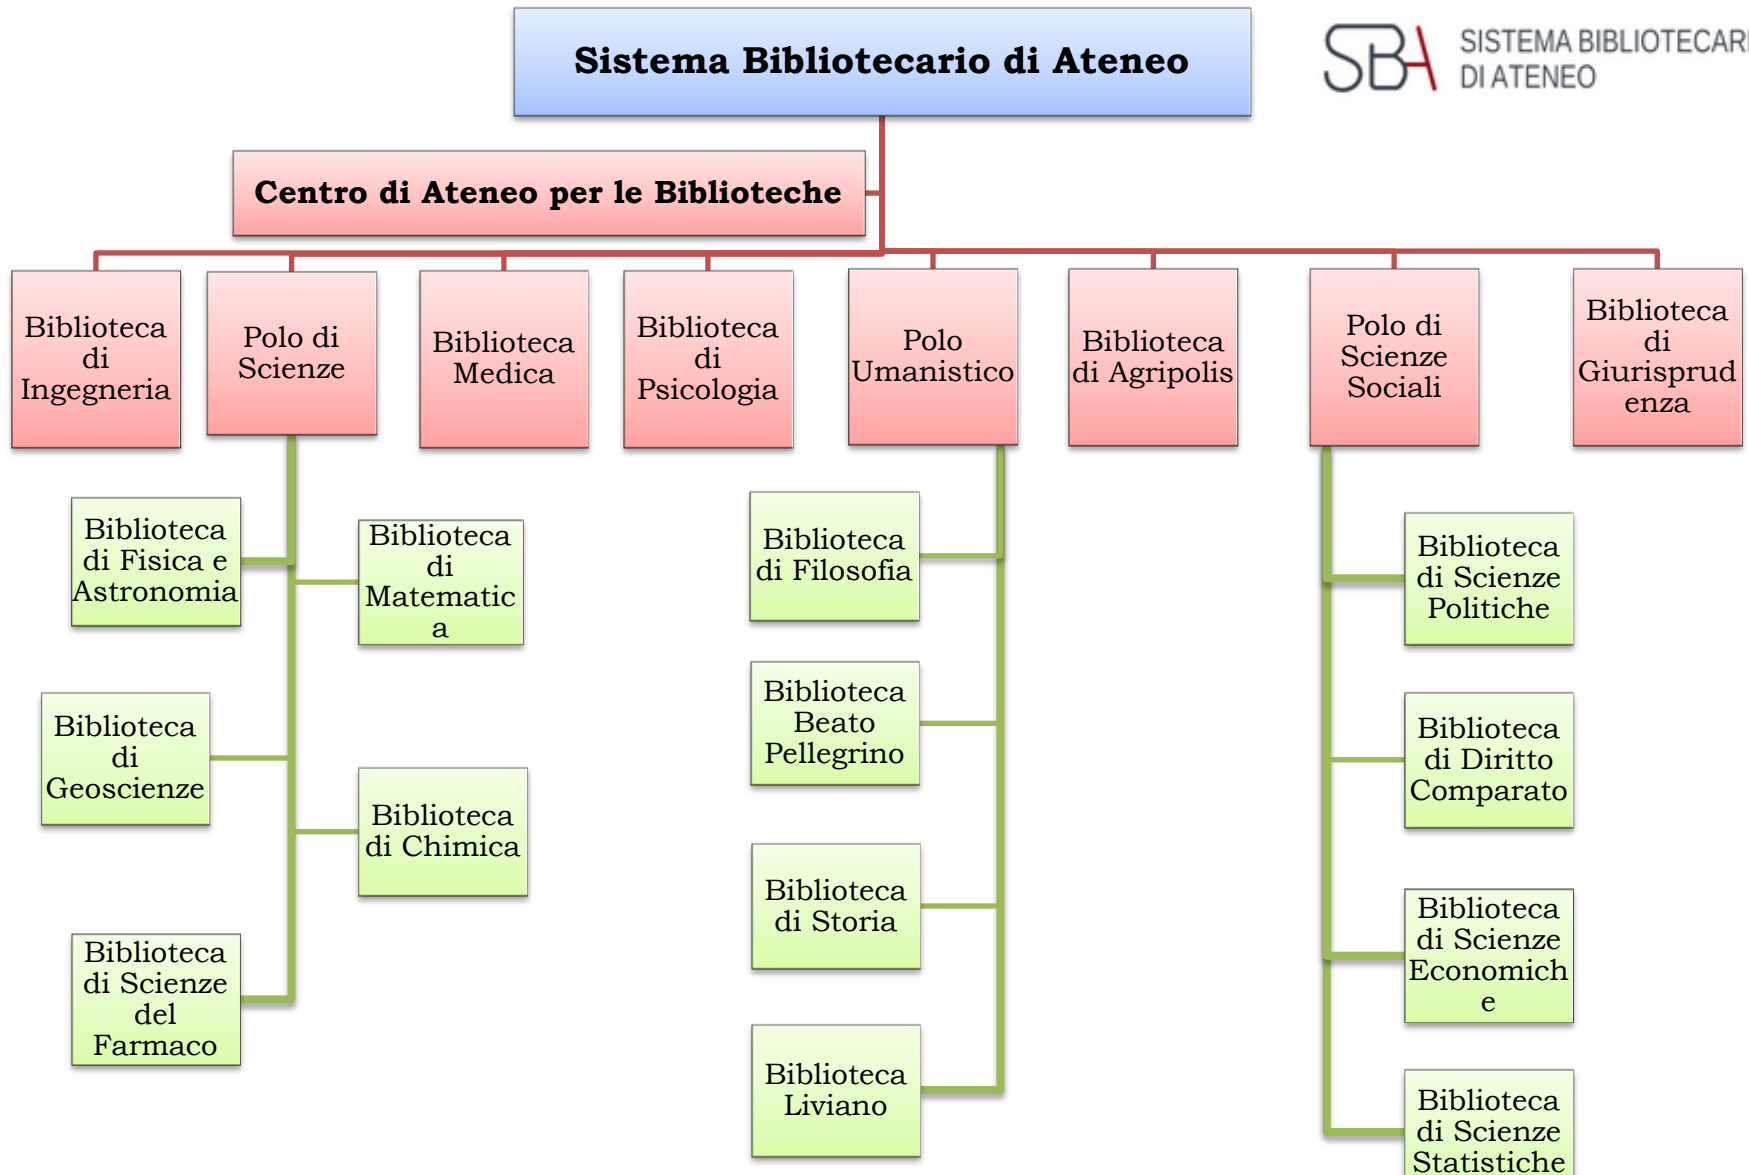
Sistema Bibliotecario di Ateneo

SBA SISTEMA BIBLIOTECAR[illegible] DI ATENEO

Centro di Ateneo per le Biblioteche

Biblioteca di Ingegneria

Polo di Scienze

Biblioteca Medica

Biblioteca di Psicologia

Polo Umanistico

Biblioteca di Agripolis

Polo di Scienze Sociali

Biblioteca di Giurisprudenza

Biblioteca di Fisica e Astronomia

Biblioteca di Matematica

Biblioteca di Geoscienze

Biblioteca di Chimica

Biblioteca di Scienze del Farmaco

Biblioteca di Filosofia

Biblioteca Beato Pellegrino

Biblioteca di Storia

Biblioteca Liviano

Biblioteca di Scienze Politiche

Biblioteca di Diritto Comparato

Biblioteca di Scienze Economiche

Biblioteca di Scienze Statistiche